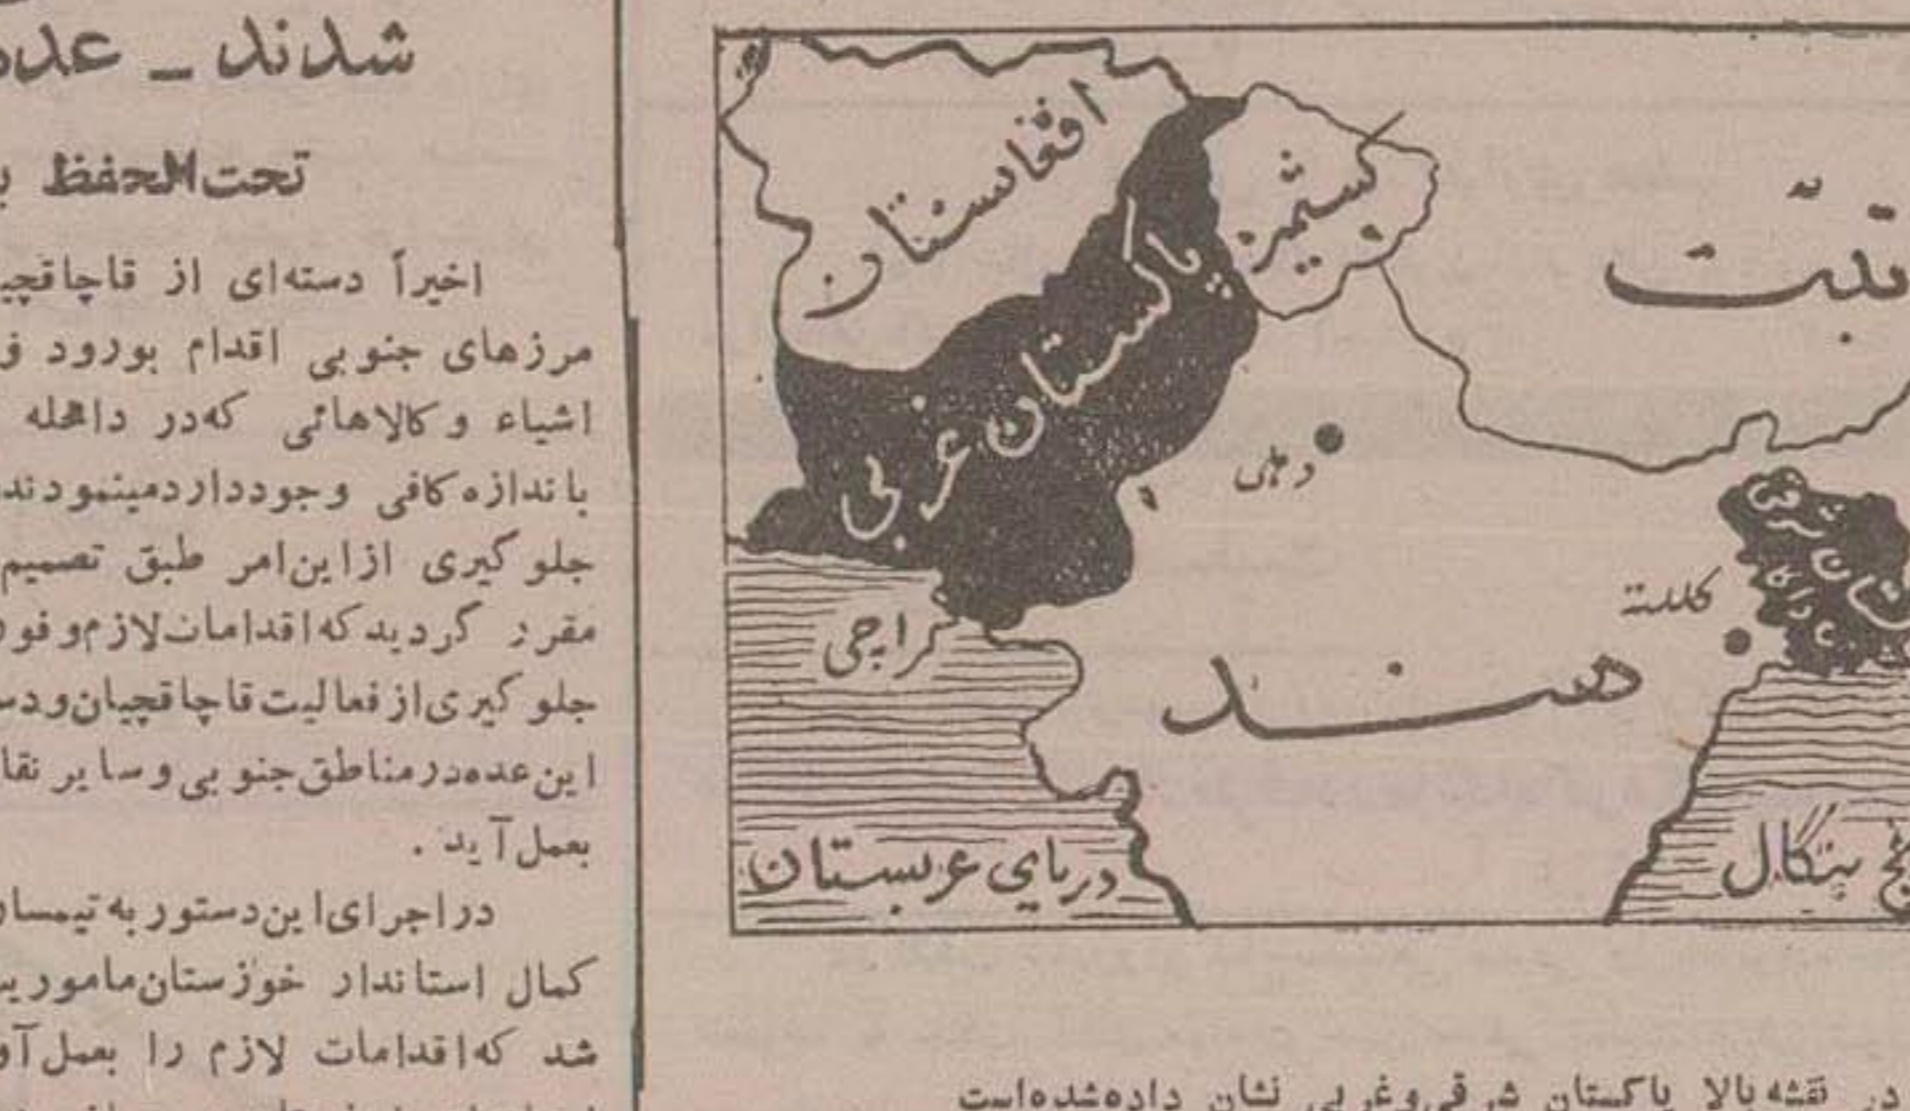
شدند ـ عد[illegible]

تحت‌الحفظ ب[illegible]

اخیراً دسته‌ای از قاچاقچی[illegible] مرزهای جنوبی اقدام بورود و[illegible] اشیاء و کالاهائی که‌در داخله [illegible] باندازه کافی وجودداردمینمودند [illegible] جلوگیری ازاین‌امر طبق تصمیم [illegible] مقرر گردید که‌اقدامات‌لازم‌و فو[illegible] جلوگیری‌ازفعالیت‌قاچاقچیان‌ودس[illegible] این‌عده‌درمناطق‌جنوبی وسایر نقا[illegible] بعمل آید .

دراجرای‌این‌دستور به تیمسا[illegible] کمال استاندار خوزستان‌مامور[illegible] شد که‌اقدامات لازم را بعمل‌آ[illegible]

افغانستان

کشمیر

پاکستان غربی

تبت

دهلی

کلکته

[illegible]

کراچی

هند

دریای عربستان

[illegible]لیج بنگال

در نقشه بالا پاکستان شرقی‌وغربی نشان داده‌شده‌است